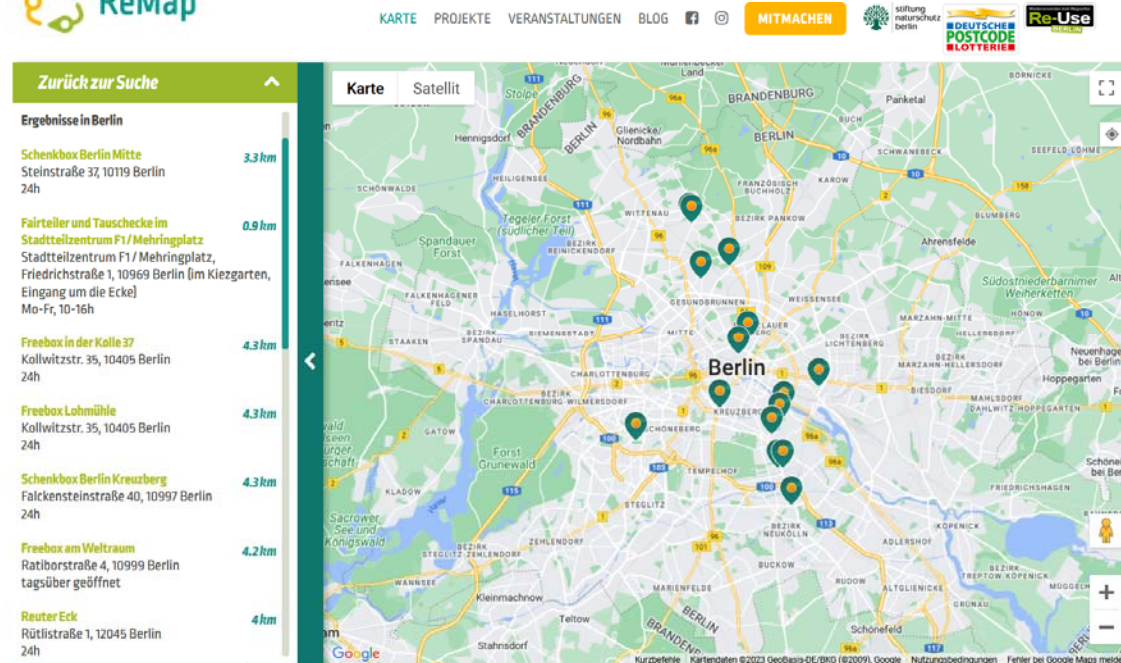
ReMap

KARTE PROJEKTE VERANSTALTUNGEN BLOG MITMACHEN

stiftung naturschutz berlin

DEUTSCHE POSTCODE LOTTERIE

Re-Use BERLIN

Zurück zur Suche

Ergebnisse in Berlin

Schenkbox Berlin Mitte 3.3 km
Steinstraße 37, 10119 Berlin
24h

Fairteiler und Tauschecke im Stadtteilzentrum F1 / Mehringplatz 0.9 km
Stadtteilzentrum F1 / Mehringplatz, Friedrichstraße 1, 10969 Berlin (im Kiezgarten, Eingang um die Ecke)
Mo-Fr, 10-16h

Freebox in der Kolle 37 4.3 km
Kollwitzstr. 35, 10405 Berlin
24h

Freebox Lohmühle 4.3 km
Kollwitzstr. 35, 10405 Berlin
24h

Schenkbox Berlin Kreuzberg 4.3 km
Falckensteinstraße 40, 10997 Berlin
24h

Freebox am Weltraum 4.2 km
Ratiborstraße 4, 10999 Berlin
tagsüber geöffnet

Reuter Eck 4 km
Rütlistraße 1, 12045 Berlin
24h

Karte Satellit

Berlin

BRANDENBURG
BERLIN
Hennigsdorf
Glienicke/Nordbahn
Panketal
BUCH
SCHWANEBECK
KAROW
SEEFELD
SCHÖNWALDE
HEILIGENSEE
FRANZÖSISCH BUCHHOLZ
WITTENAU
BEZIRK PANKOW
BLUMBERG
Tegeler Forst (südlicher Teil)
BEZIRK REINICKENDORF
Spandauer Forst
Ahrensfelde
FALKENHAGEN
GESUNDBRUNNEN
WEISSENSEE
Südostniederbarnimer Weiherketten
FALKENHAGENER FELD
HASELHORST
MARZAHN-MITTE
BEZIRK SPANDAU
STAAKEN
MITTE
BEZIRK LICHTENBERG
Neuenhagen bei Berlin
BEZIRK MARZAHN-HELLERSDORF
Hoppegarten
CHARLOTTENBURG
BIESDORF
BEZIRK CHARLOTTENBURG-WILMERSDORF
KREUZBERG
DAHLWITZ HOPPEGARTEN
GATOW
SCHÖNEBERG
Forst Grunewald
TEMPELHOF
KLADOW
FRIEDRICHSHAGEN
Sacrower See und Königswald
STEGLITZ
BEZIRK NEUKÖLLN
KÖPENICK
ZEHLENDORF
BUCKOW
WANNSEE
RUDOW
MARIENFELDE
TREPTOW KÖPENICK
Kleinmachnow
Teltow
Schönefeld
Stahnsdorf
Google
Kurzbefehle Kartendaten ©2023 GeoBasis-DE/BKG (©2009), Google Nutzungsbedingungen Fehler bei Google Maps melden